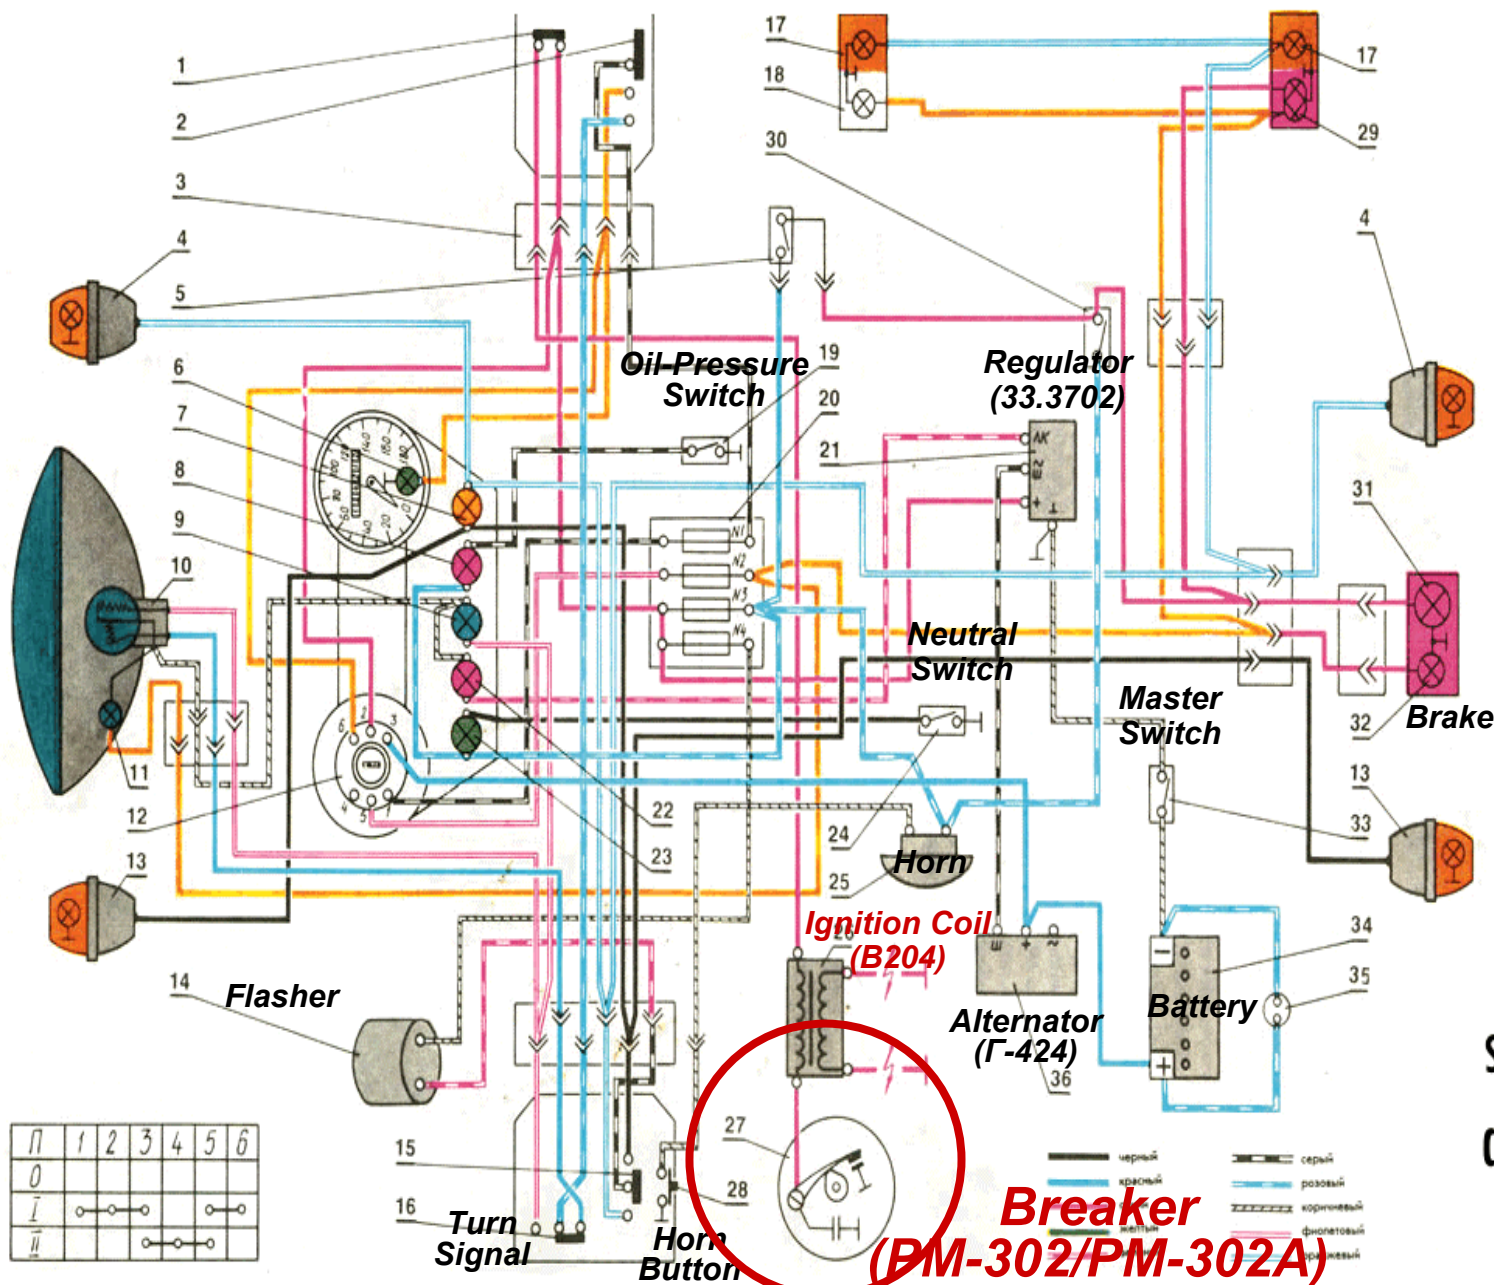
1
2
3
4
5
6
7
8
9
10
11
12
13
14
15
16
17
18
30
17
29
4
19
20
21
31
32
13
33
34
35
36
22
23
24
25
26
27
28

Oil-Pressure Switch
Regulator (33.3702)
Neutral Switch
Master Switch
Brake
Horn
Ignition Coil (B204)
Alternator (Г-424)
Battery
Flasher
Turn Signal
Horn Button
Breaker (PM-302/PM-302A)

| П | 1 | 2 | 3 | 4 | 5 | 6 |
|---|---|---|---|---|---|---|
| 0 | | | | | | |
| I | | | | | | |
| II | | | | | | |

черный
красный
желтый
серый
розовый
коричневый
фиолетовый
оранжевый